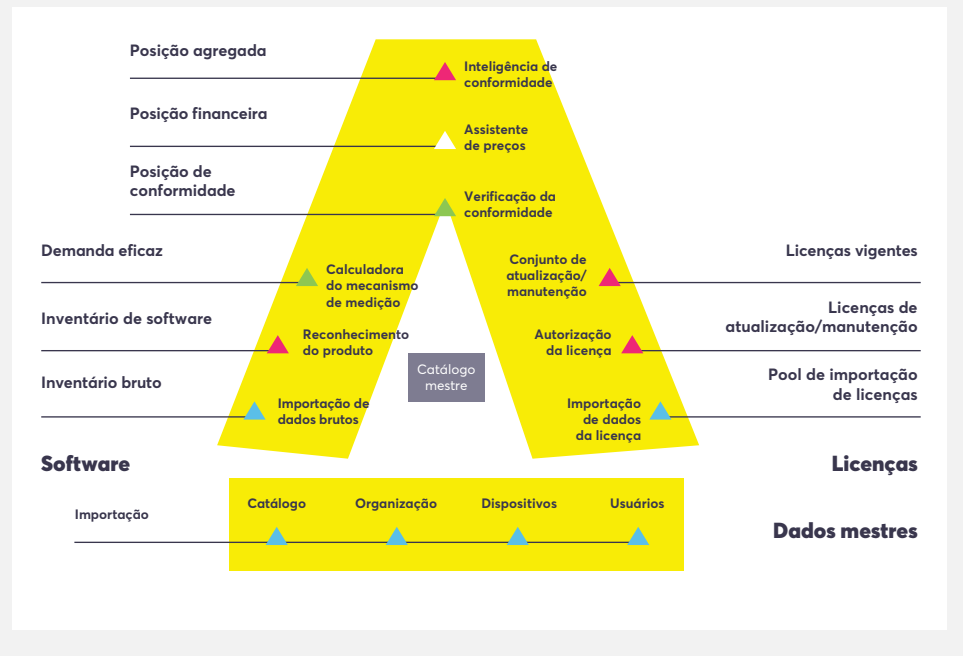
Posição agregada

Inteligência de conformidade

Posição financeira

Assistente de preços

Posição de conformidade

Verificação da conformidade

Demanda eficaz

Calculadora do mecanismo de medição

Conjunto de atualização/ manutenção

Licenças vigentes

Inventário de software

Reconhecimento do produto

Autorização da licença

Licenças de atualização/manutenção

Inventário bruto

Catálogo mestre

Pool de importação de licenças

Importação de dados brutos

Importação de dados da licença

Software

Licenças

Importação

Catálogo

Organização

Dispositivos

Usuários

Dados mestres